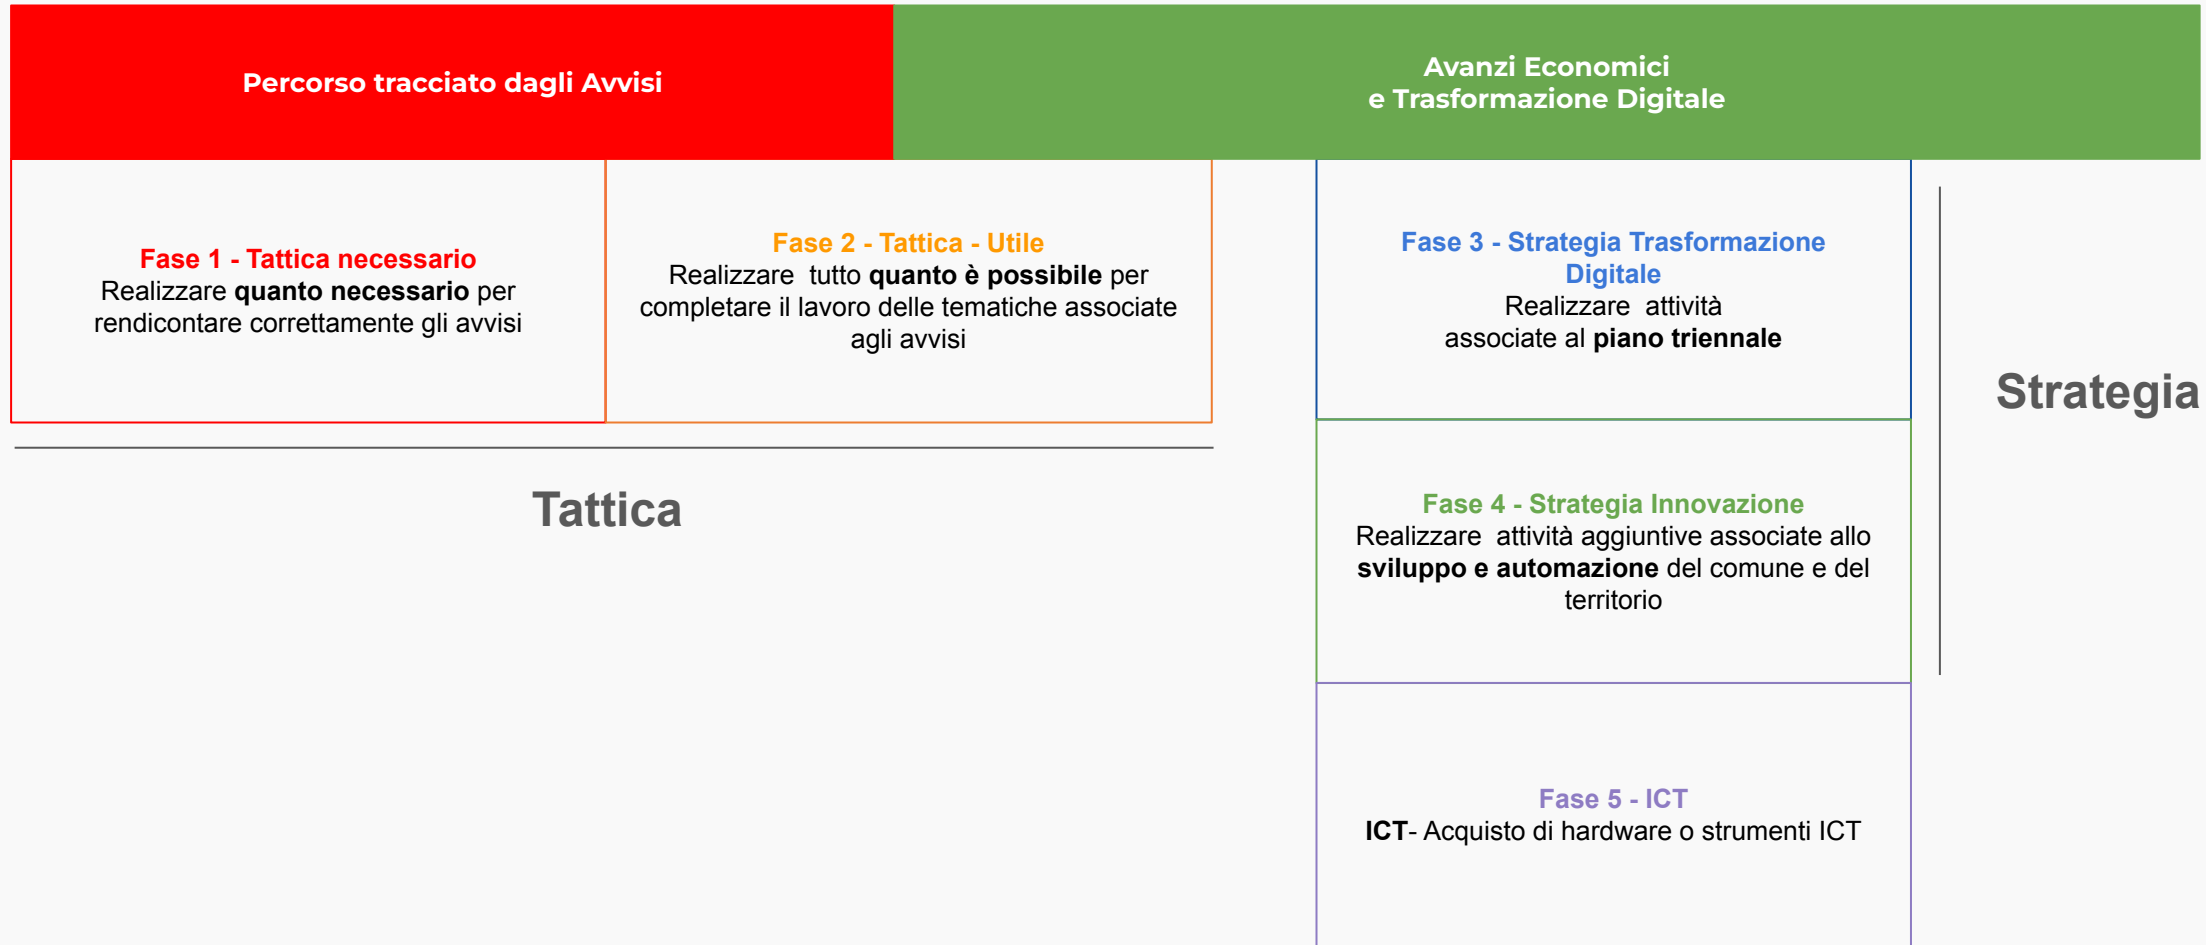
Percorso tracciato dagli Avvisi

Avanzi Economici
e Trasformazione Digitale

Fase 1 - Tattica necessario
Realizzare quanto necessario per rendicontare correttamente gli avvisi

Fase 2 - Tattica - Utile
Realizzare tutto quanto è possibile per completare il lavoro delle tematiche associate agli avvisi

Tattica

Fase 3 - Strategia Trasformazione Digitale
Realizzare attività associate al piano triennale

Fase 4 - Strategia Innovazione
Realizzare attività aggiuntive associate allo sviluppo e automazione del comune e del territorio

Fase 5 - ICT
ICT- Acquisto di hardware o strumenti ICT

Strategia